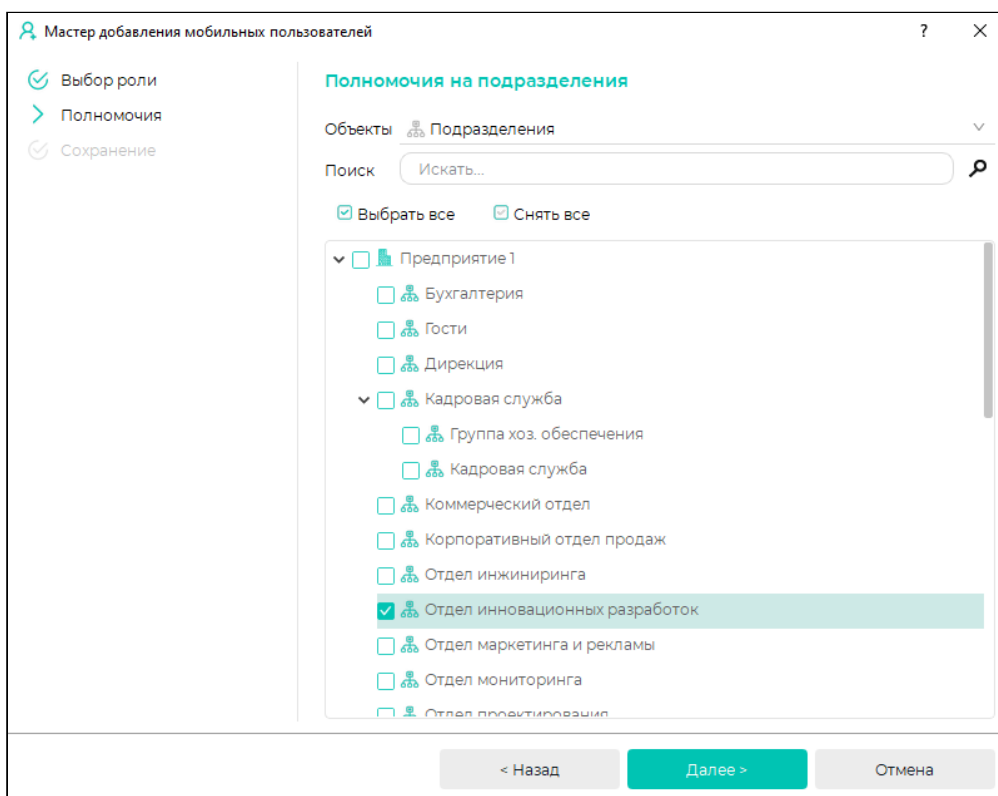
Мастер добавления мобильных пользователей
?
×

Выбор роли
Полномочия
Сохранение

Полномочия на подразделения

Объекты Подразделения
Поиск Искать...

Выбрать все Снять все

Предприятие 1
Бухгалтерия
Гости
Дирекция
Кадровая служба
Группа хоз. обеспечения
Кадровая служба
Коммерческий отдел
Корпоративный отдел продаж
Отдел инжиниринга
Отдел инновационных разработок
Отдел маркетинга и рекламы
Отдел мониторинга
Отдел проектирования

< Назад
Далее >
Отмена